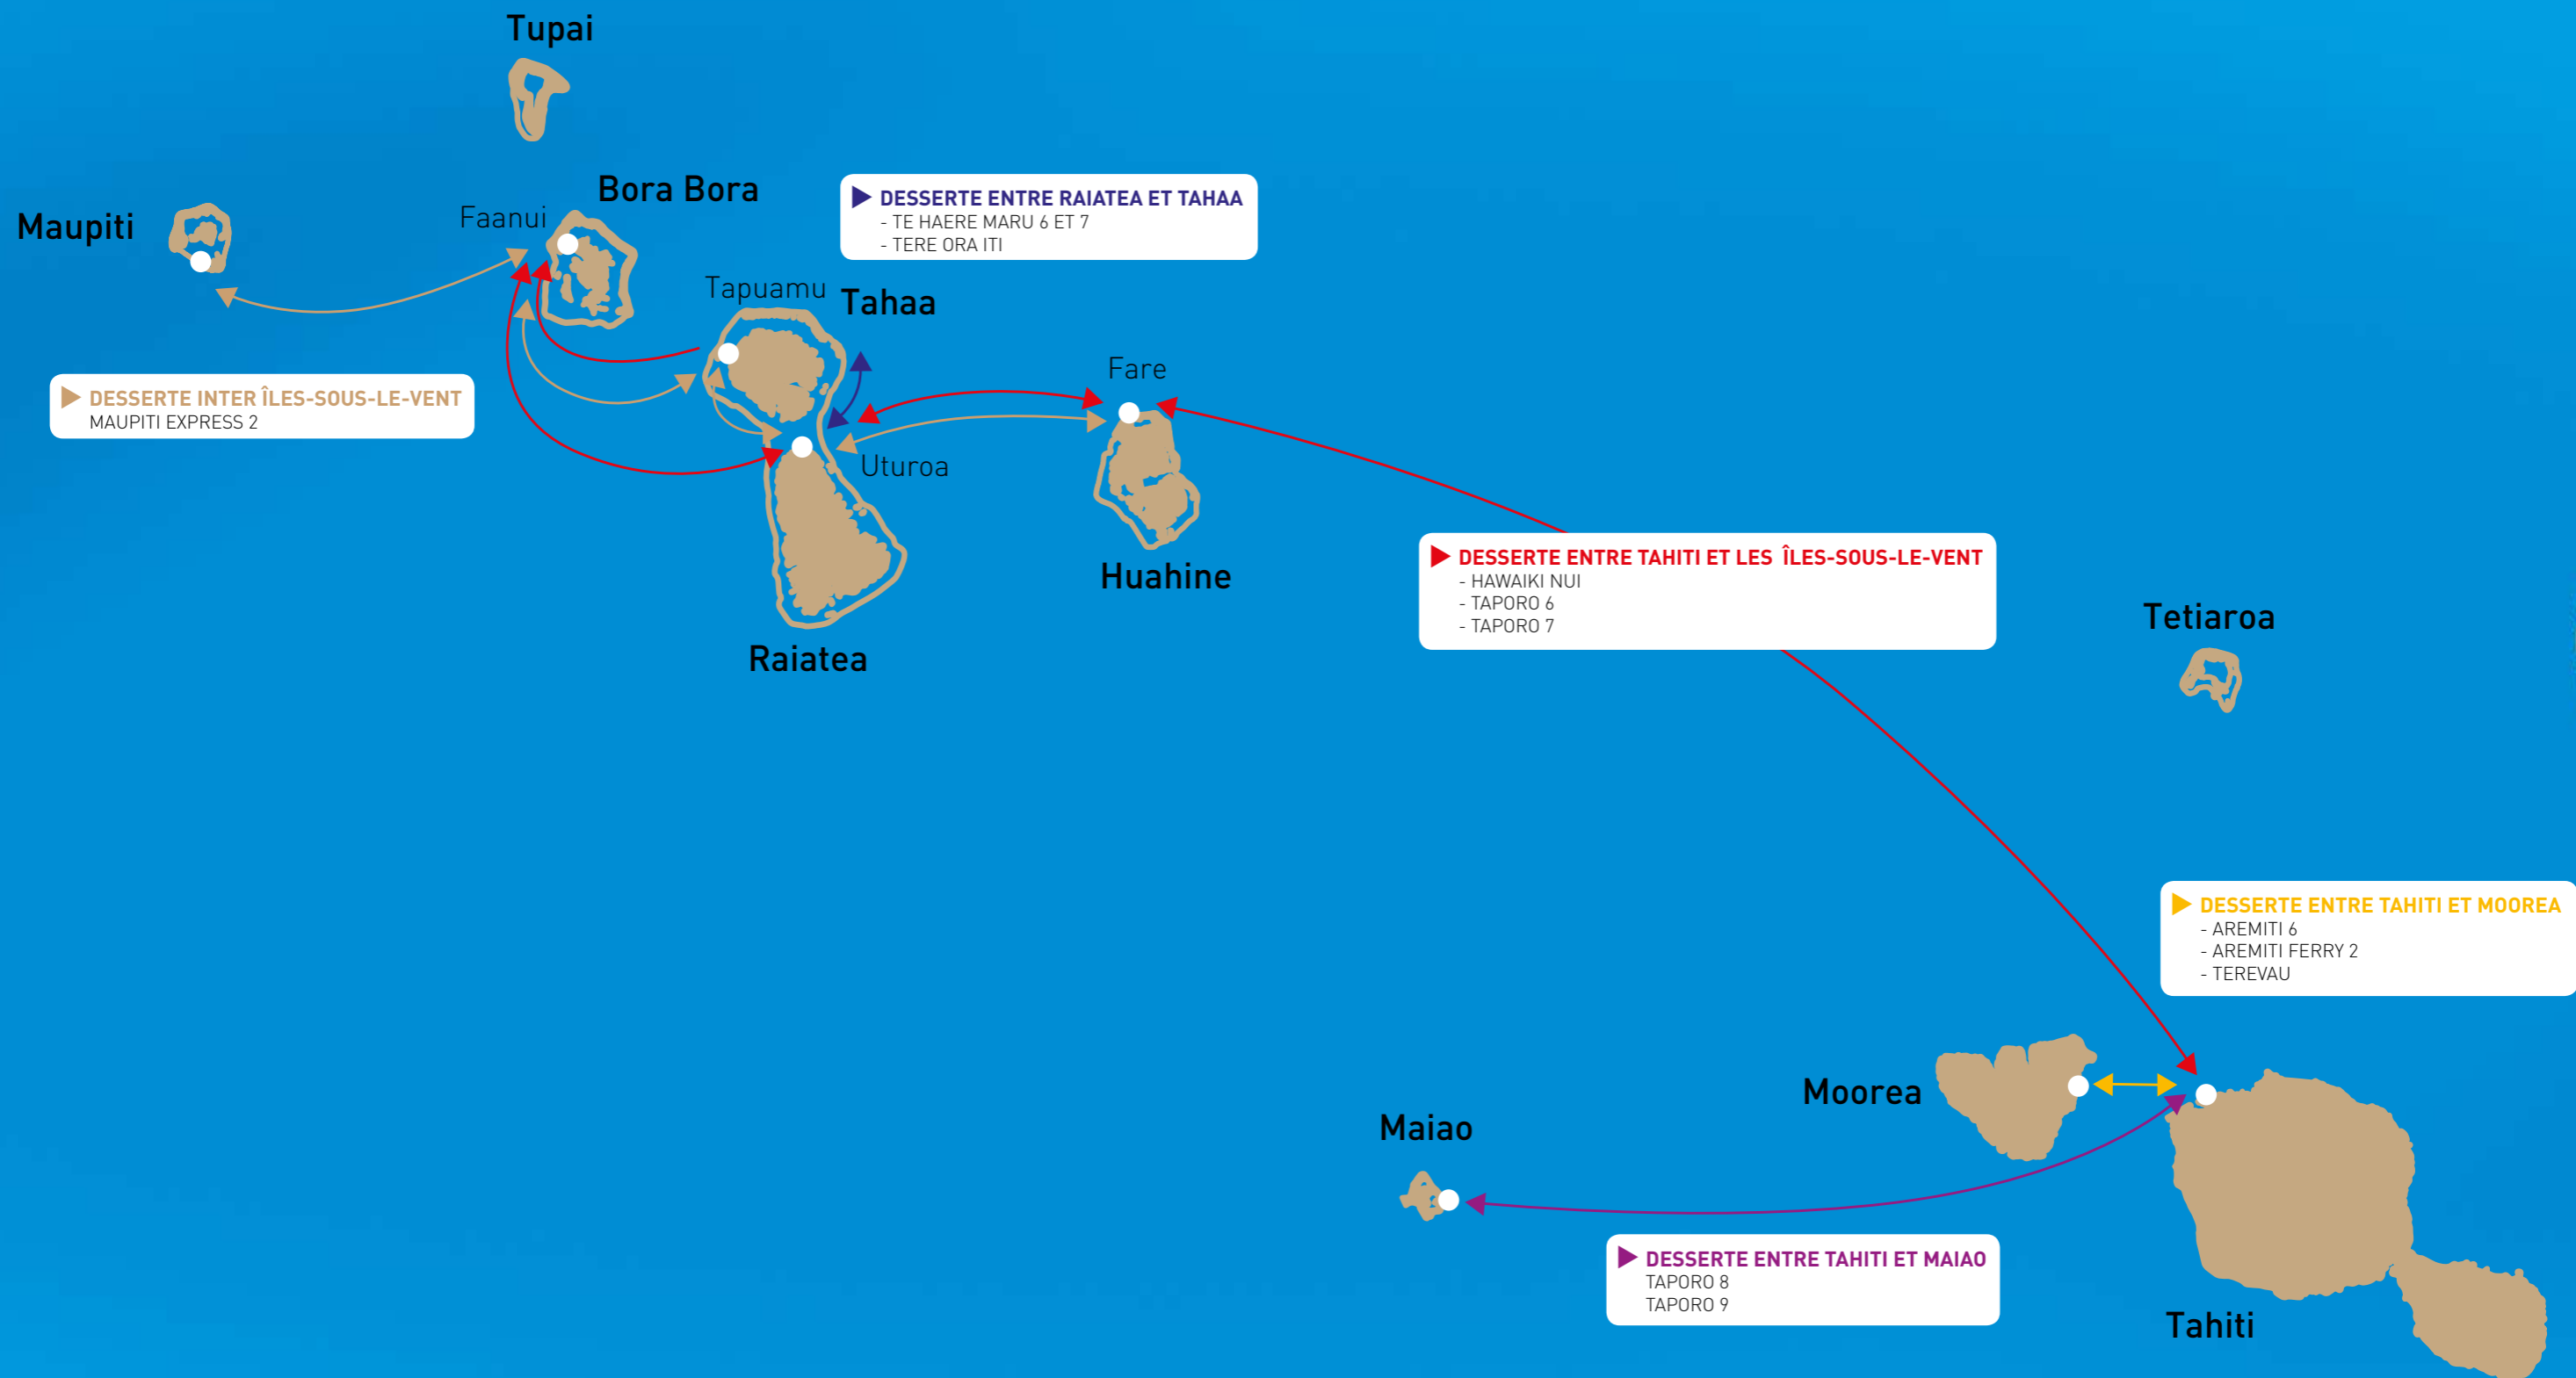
Tupai

Maupiti

Faanui

Bora Bora

DESSERTE ENTRE RAIATEA ET TAHAA
- TE HAERE MARU 6 ET 7
- TERE ORA ITI

Tapuamu

Tahaa

DESSERTE INTER ÎLES-SOUS-LE-VENT
MAUPITI EXPRESS 2

Fare

Uturoa

Huahine

Raiatea

DESSERTE ENTRE TAHITI ET LES ÎLES-SOUS-LE-VENT
- HAWAIKI NUI
- TAPORO 6
- TAPORO 7

Tetiaroa

DESSERTE ENTRE TAHITI ET MOOREA
- AREMITI 6
- AREMITI FERRY 2
- TEREVAU

Moorea

Maiao

DESSERTE ENTRE TAHITI ET MAIAO
TAPORO 8
TAPORO 9

Tahiti